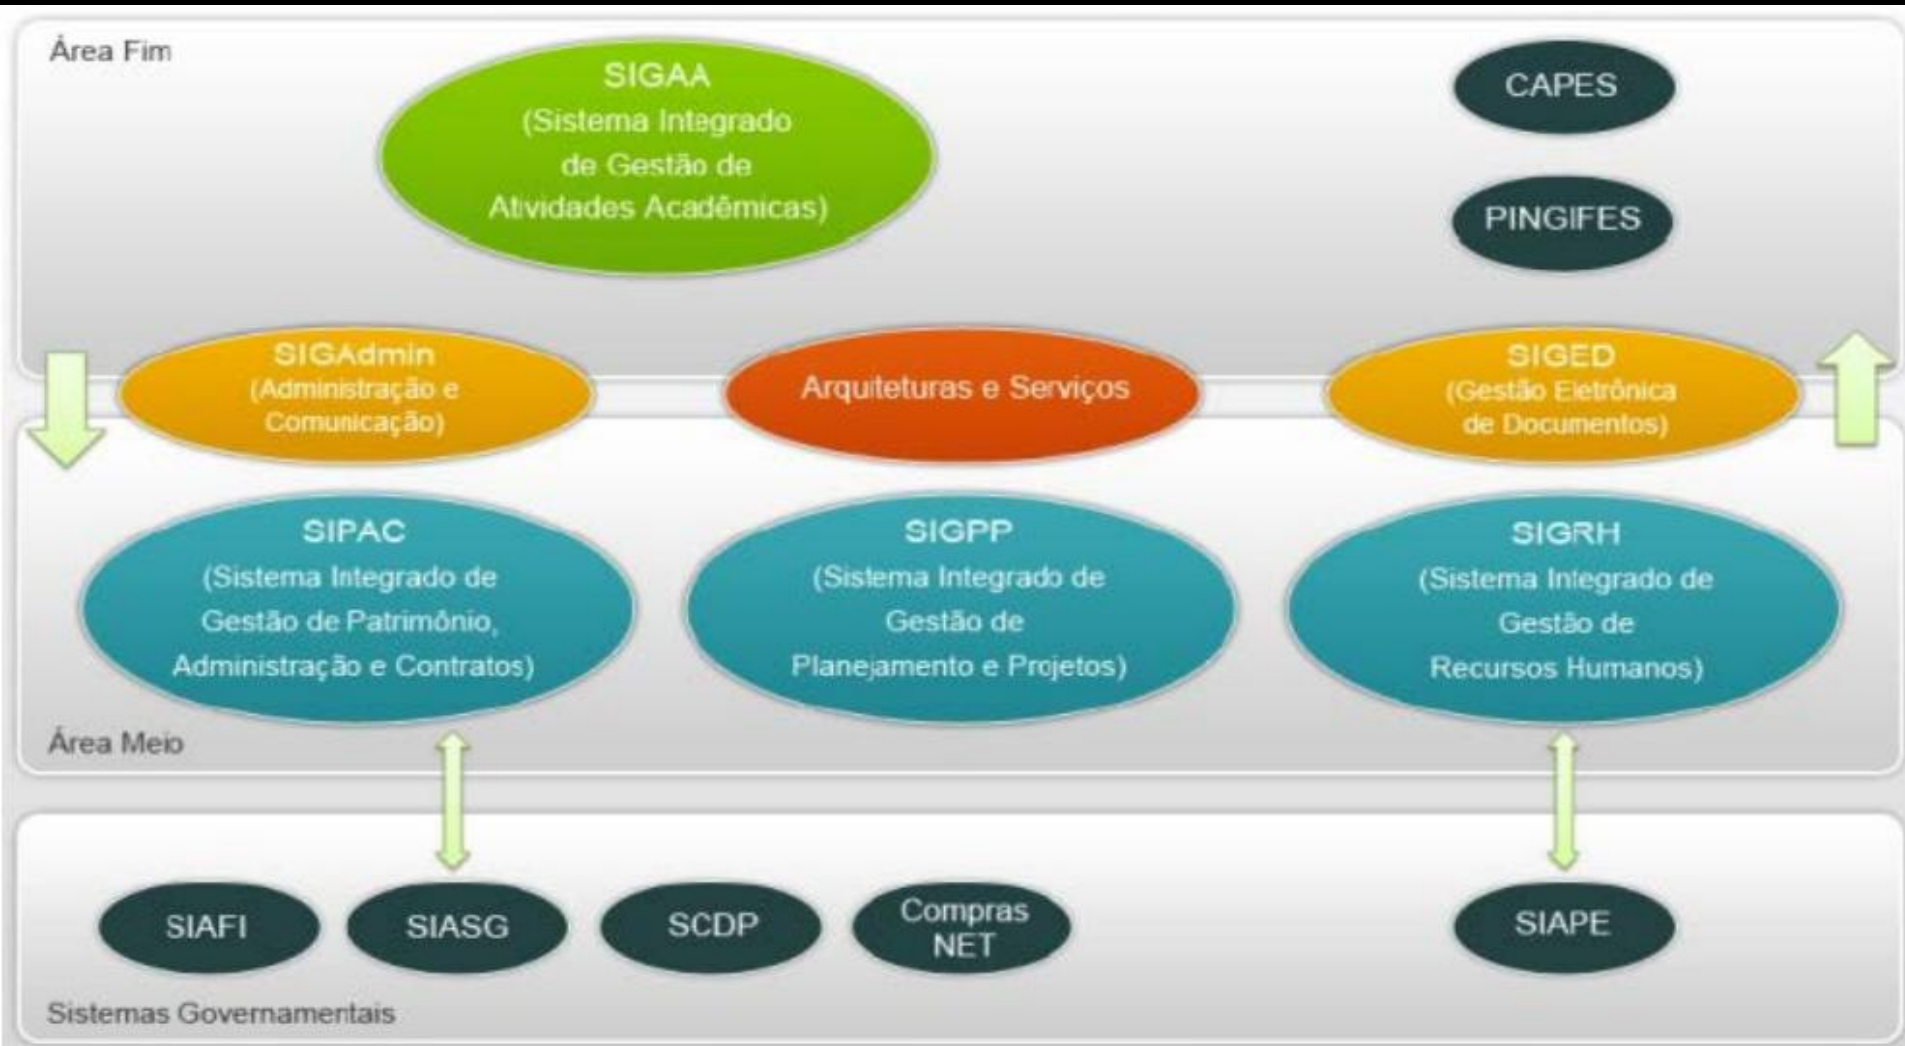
Área Fim

SIGAA
(Sistema Integrado de Gestão de Atividades Acadêmicas)

CAPES

PINGIFES

SIGAdmin
(Administração e Comunicação)

Arquiteturas e Serviços

SIGED
(Gestão Eletrônica de Documentos)

SIPAC
(Sistema Integrado de Gestão de Patrimônio, Administração e Contratos)

SIGPP
(Sistema Integrado de Gestão de Planejamento e Projetos)

SIGRH
(Sistema Integrado de Gestão de Recursos Humanos)

Área Meio

SIAFI

SIASG

SCDP

Compras NET

SIAPE

Sistemas Governamentais